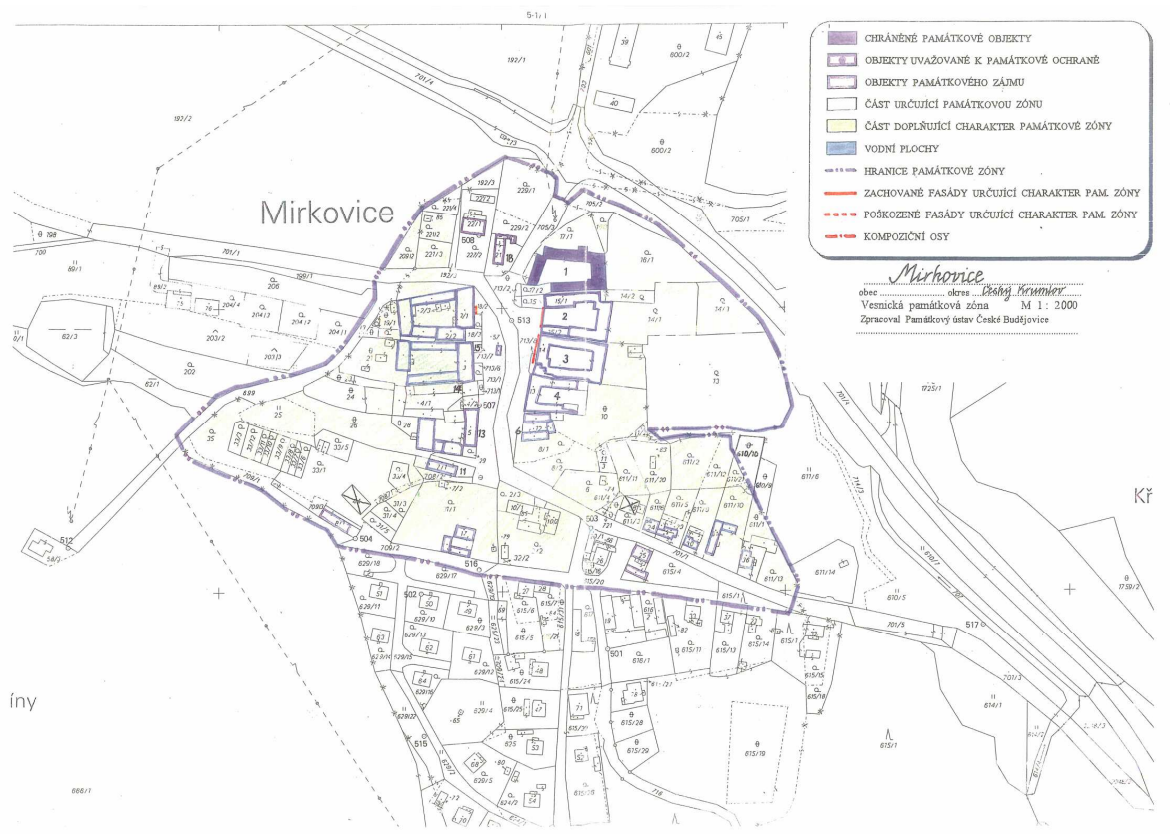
CHRÁNĚNÉ PAMÁTKOVÉ OBJEKTY
OBJEKTY UVAŽOVANÉ K PAMÁTKOVÉ OCHRANĚ
OBJEKTY PAMÁTKOVÉHO ZÁJMU
ČÁST URČUJÍCÍ PAMÁTKOVOU ZÓNU
ČÁST DOPLŇUJÍCÍ CHARAKTER PAMÁTKOVÉ ZÓNY
VODNÍ PLOCHY
HRANICE PAMÁTKOVÉ ZÓNY
ZACHOVANÉ FASÁDY URČUJÍCÍ CHARAKTER PAM. ZÓNY
POŠKOZENÉ FASÁDY URČUJÍCÍ CHARAKTER PAM. ZÓNY
KOMPOZIČNÍ OSY

obec Mirkovice okres Český Krumlov
Vesnická památková zóna M 1 : 2000
Zpracoval Památkový ústav České Budějovice

Mirkovice

Kř

íny

5-1/1
192/1
192/2
701/4
39
600/2
40
600/2
705/1
705/3
229/1
192/3
227/2
227/1
508
229/2
18
85
229/4
228/2
229/3
221/2
221/3
220/2
701/1
199/1
206
198
700
89/1
19/2
1
16/1
15/1
14/2
14/1
2
3
4
513
5
6
10
13
1725/1
204/4
204/3
204/1
204/2
203/2
203/3
202
62/3
62/1
0/1
689
25
24
26
35
33/1
33/5
507
11
15
14
13
8/1
8/2
7
512
504
516
503
610/10
611/2
611/1
611/5
611/3
611/6
611/10
611/11
611/13
611/14
610/5
1759/2
517
701/5
701/3
615/1
615/4
615/20
629/18
629/17
629/11
629/10
629/9
629/3
629/7
502
50
49
48
51
52
53
54
63
64
65
68
70
71
501
515
615/5
615/6
615/7
615/11
615/13
615/14
615/15
615/16
615/18
615/25
615/26
615/27
615/28
615/29
615/19
616/1
616/2
614/1
615/1
666/1
718